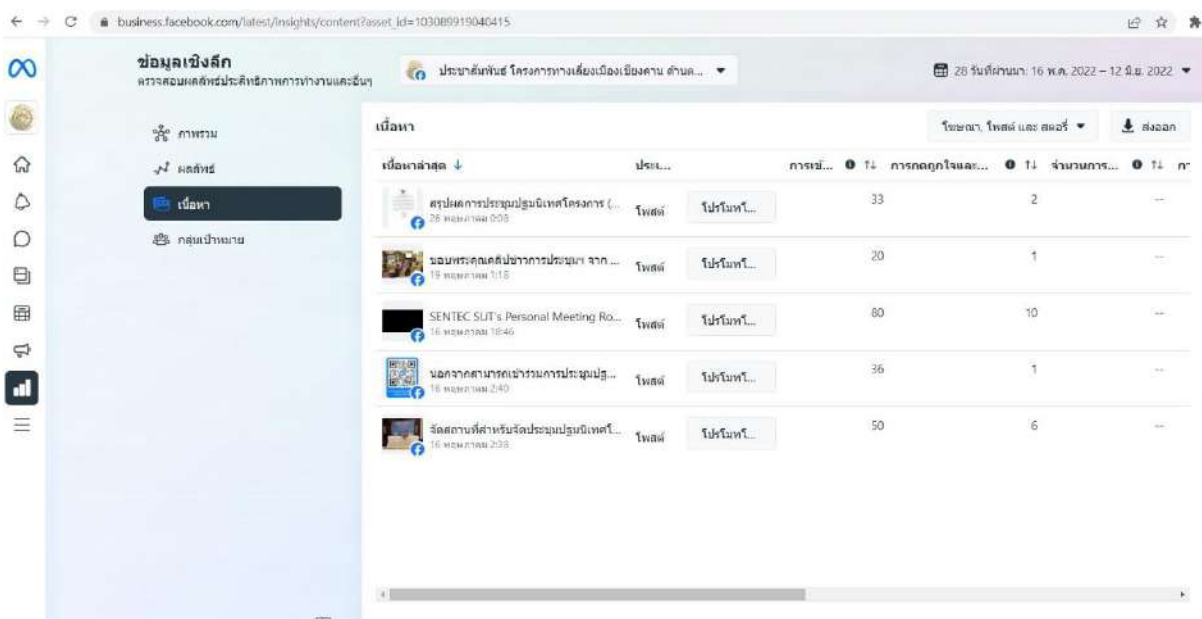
business.facebook.com/latest/insights/content?asset_id=103089919040415

ข้อมูลเชิงลึก
ตรวจสอบผลลัพธ์ประสิทธิภาพการทำงานและอื่นๆ

ประชาสัมพันธ์ โครงการทางเลี่ยงเมืองเชียงคาน ด้านต... ▾

28 วันที่ผ่านมา: 16 พ.ค. 2022 – 12 มิ.ย. 2022 ▾

ภาพรวม
ผลลัพธ์
เนื้อหา
กลุ่มเป้าหมาย

เนื้อหา

โฆษณา, โพสต์ และ สตอรี่ ▾

ส่งออก

| เนื้อหาล่าสุด ↓ | ประเ... | | การเข้... | การกดถูกใจและ... | จำนวนการ... | ก |
|---|---|---|---|---|---|---|
| สรุปผลการประชุมปฐมนิเทศโครงการ (... 28 พฤษภาคม 0:08 | โพสต์ | โปรโมทโ... | 33 | 2 | -- | |
| ขอบพระคุณคลิปข่าวการประชุมฯ จาก ... 19 พฤษภาคม 1:18 | โพสต์ | โปรโมทโ... | 20 | 1 | -- | |
| SENTEC SUT's Personal Meeting Ro... 16 พฤษภาคม 18:46 | โพสต์ | โปรโมทโ... | 80 | 10 | -- | |
| นอกจากสามารถเข้าร่วมการประชุมปฐ... 16 พฤษภาคม 2:40 | โพสต์ | โปรโมทโ... | 36 | 1 | -- | |
| จัดสถานที่สำหรับจัดประชุมปฐมนิเทศโ... 16 พฤษภาคม 2:33 | โพสต์ | โปรโมทโ... | 50 | 6 | -- | |